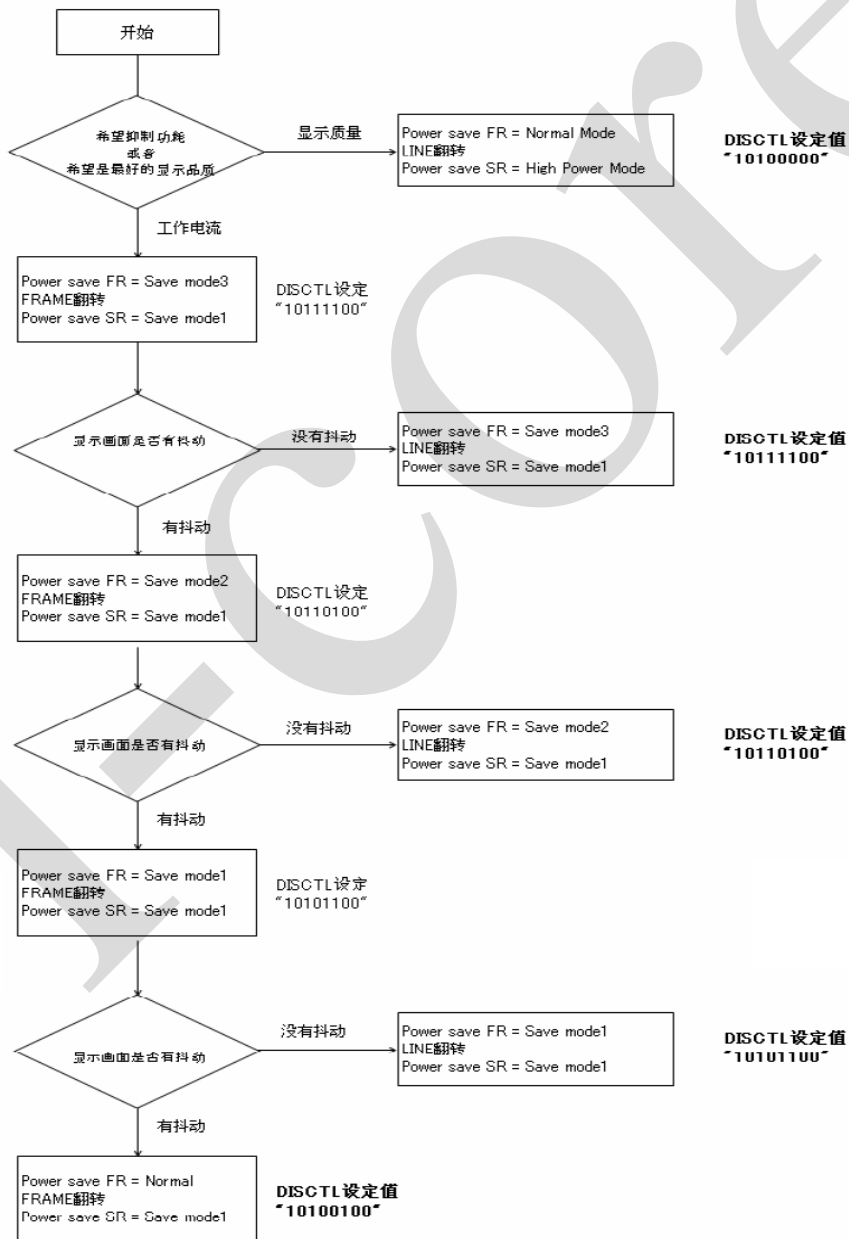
开始

希望抑制功耗
或者
希望是最好的显示品质

显示质量

Power save FR = Normal Mode
LINE翻转
Power save SR = High Power Mode

DISCTL设定值
"10100000"

工作电流

Power save FR = Save mode3
FRAME翻转
Power save SR = Save mode1

DISCTL设定
"10111100"

显示画面是否有抖动

没有抖动

Power save FR = Save mode3
LINE翻转
Power save SR = Save mode1

DISCTL设定值
"10111100"

有抖动

Power save FR = Save mode2
FRAME翻转
Power save SR = Save mode1

DISCTL设定
"10110100"

显示画面是否有抖动

没有抖动

Power save FR = Save mode2
LINE翻转
Power save SR = Save mode1

DISCTL设定值
"10110100"

有抖动

Power save FR = Save mode1
FRAME翻转
Power save SR = Save mode1

DISCTL设定
"10101100"

显示画面是否有抖动

没有抖动

Power save FR = Save mode1
LINE翻转
Power save SR = Save mode1

DISCTL设定值
"10101100"

有抖动

Power save FR = Normal
FRAME翻转
Power save SR = Save mode1

DISCTL设定值
"10100100"